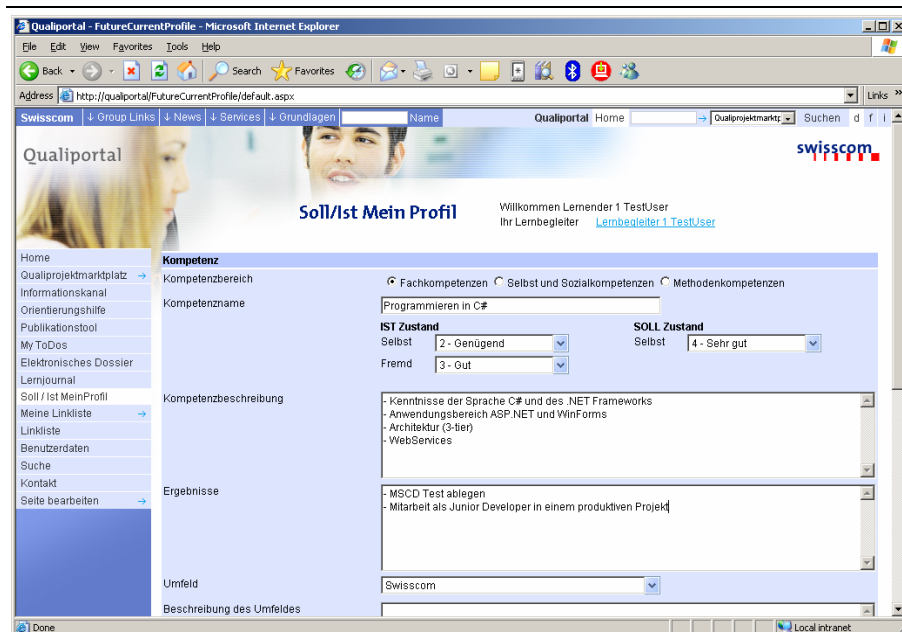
Qualiportal - FutureCurrentProfile - Microsoft Internet Explorer

File Edit View Favorites Tools Help

Back Search Favorites

Address http://qualiportal/FutureCurrentProfile/default.aspx

Links »

Swisscom ↓ Group Links ↓ News ↓ Services ↓ Grundlagen Name Qualiportal Home Qualiprojektmarktp Suchen d f i

Qualiportal

swisscom

Soll/Ist Mein Profil

Willkommen Lernender 1 TestUser
Ihr Lernbegleiter Lernbegleiter 1 TestUser

Home
Qualiprojektmarktplatz →
Informationskanal
Orientierungshilfe
Publikationstool
My ToDos
Elektronisches Dossier
Lernjournal
Soll / Ist MeinProfil
Meine Linkliste →
Linkliste
Benutzerdaten
Suche
Kontakt
Seite bearbeiten →

Kompetenz

Kompetenzbereich
Fachkompetenzen Selbst und Sozialkompetenzen Methodenkompetenzen

Kompetenzname
Programmieren in C#

IST Zustand
Selbst 2 - Genügend
Fremd 3 - Gut

SOLL Zustand
Selbst 4 - Sehr gut

Kompetenzbeschreibung
- Kenntnisse der Sprache C# und des .NET Frameworks
- Anwendungsbereich ASP.NET und WinForms
- Architektur (3-tier)
- WebServices

Ergebnisse
- MSCD Test ablegen
- Mitarbeit als Junior Developer in einem produktiven Projekt

Umfeld
Swisscom

Beschreibung des Umfeldes

Done
Local intranet